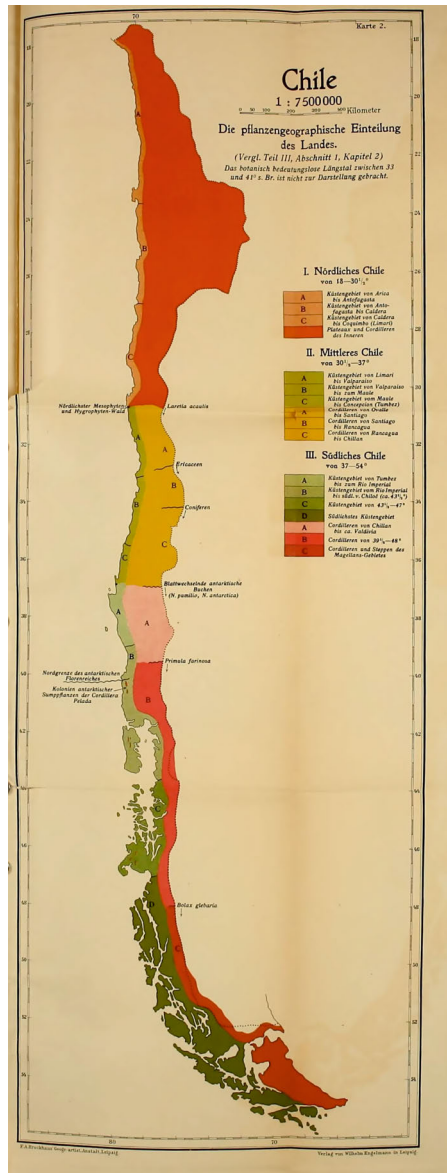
70

Karte 2.

Chile
1 : 7 500 000
0 50 100 200 300 400 Kilometer

Die pflanzengeographische Einteilung des Landes.
(Vergl. Teil III, Abschnitt 1, Kapitel 2)
Das botanisch bedeutungslose Längstal zwischen 33 und 41° s. Br. ist nicht zur Darstellung gebracht.

I. Nördliches Chile
von 18—30½°

| | |
|---|---|
| A | Küstengebiet von Arica bis Antofagasta |
| B | Küstengebiet von Antofagasta bis Caldera |
| C | Küstengebiet von Caldera bis Coquimbo (Limarí) |
| | Plateaus und Cordilleren des Inneren |

II. Mittleres Chile
von 30½—37°

| | |
|---|---|
| A | Küstengebiet von Limarí bis Valparaiso |
| B | Küstengebiet von Valparaiso bis zum Maule |
| C | Küstengebiet vom Maule bis Concepcion (Tumbez) |
| A | Cordilleren von Ovalle bis Santiago |
| B | Cordilleren von Santiago bis Rancagua |
| C | Cordilleren von Rancagua bis Chillan |

III. Südliches Chile
von 37—54°

| | |
|---|---|
| A | Küstengebiet von Tumbez bis zum Rio Imperial |
| B | Küstengebiet vom Rio Imperial bis südl. v. Chiloé (ca. 43½°) |
| C | Küstengebiet von 43½—47° |
| D | Südlichstes Küstengebiet |
| A | Cordilleren von Chillan bis ca. Valdivia |
| B | Cordilleren von 39½—48° |
| C | Cordilleren und Steppen des Magellans-Gebietes |

A
B
C
Laretia acaulis
Nördlichster Mesophyten- und Hygrophyten-Wald
A
Ericaceen
B
Coniferen
A
B
C
Blattwechselnde antarktische Buchen (N. pumilio, N. antarctica)
A
A
Primula farinosa
Nordgrenze des antarktischen Florenreiches
Kolonien antarktischer Sumpfpflanzen der Cordillera Pelada
B
B
C
D
Bolax glebaria
C

18
20
22
24
26
28
30
32
34
36
38
40
42
44
46
48
50
52
54

80
70

F. A. Brockhaus' Geogr.-artist. Anstalt, Leipzig.
Verlag von Wilhelm Engelmann in Leipzig.